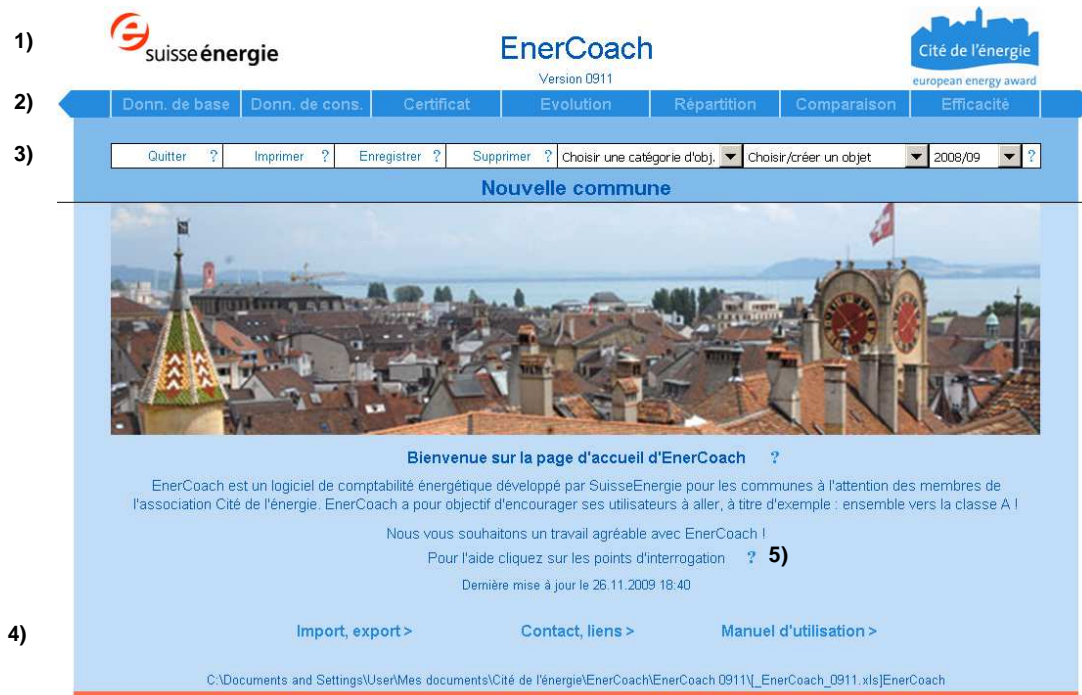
1)

e suisseénergie

EnerCoach

Version 0911

Cité de l'énergie

european energy award

2)

Donn. de base | Donn. de cons. | Certificat | Evolution | Répartition | Comparaison | Efficacité

3)

Quitter ? | Imprimer ? | Enregistrer ? | Supprimer ? | Choisir une catégorie d'obj. | Choisir/créer un objet | 2008/09 ?

Nouvelle commune

Bienvenue sur la page d'accueil d'EnerCoach ?

EnerCoach est un logiciel de comptabilité énergétique développé par SuisseEnergie pour les communes à l'attention des membres de l'association Cité de l'énergie. EnerCoach a pour objectif d'encourager ses utilisateurs à aller, à titre d'exemple : ensemble vers la classe A !

Nous vous souhaitons un travail agréable avec EnerCoach !

Pour l'aide cliquez sur les points d'interrogation ? 5)

Dernière mise à jour le 26.11.2009 18:40

4)

Import, export >

Contact, liens >

Manuel d'utilisation >

C:\Documents and Settings\User\Mes documents\Cité de l'énergie\EnerCoach\EnerCoach 0911\[_EnerCoach_0911.xls]EnerCoach